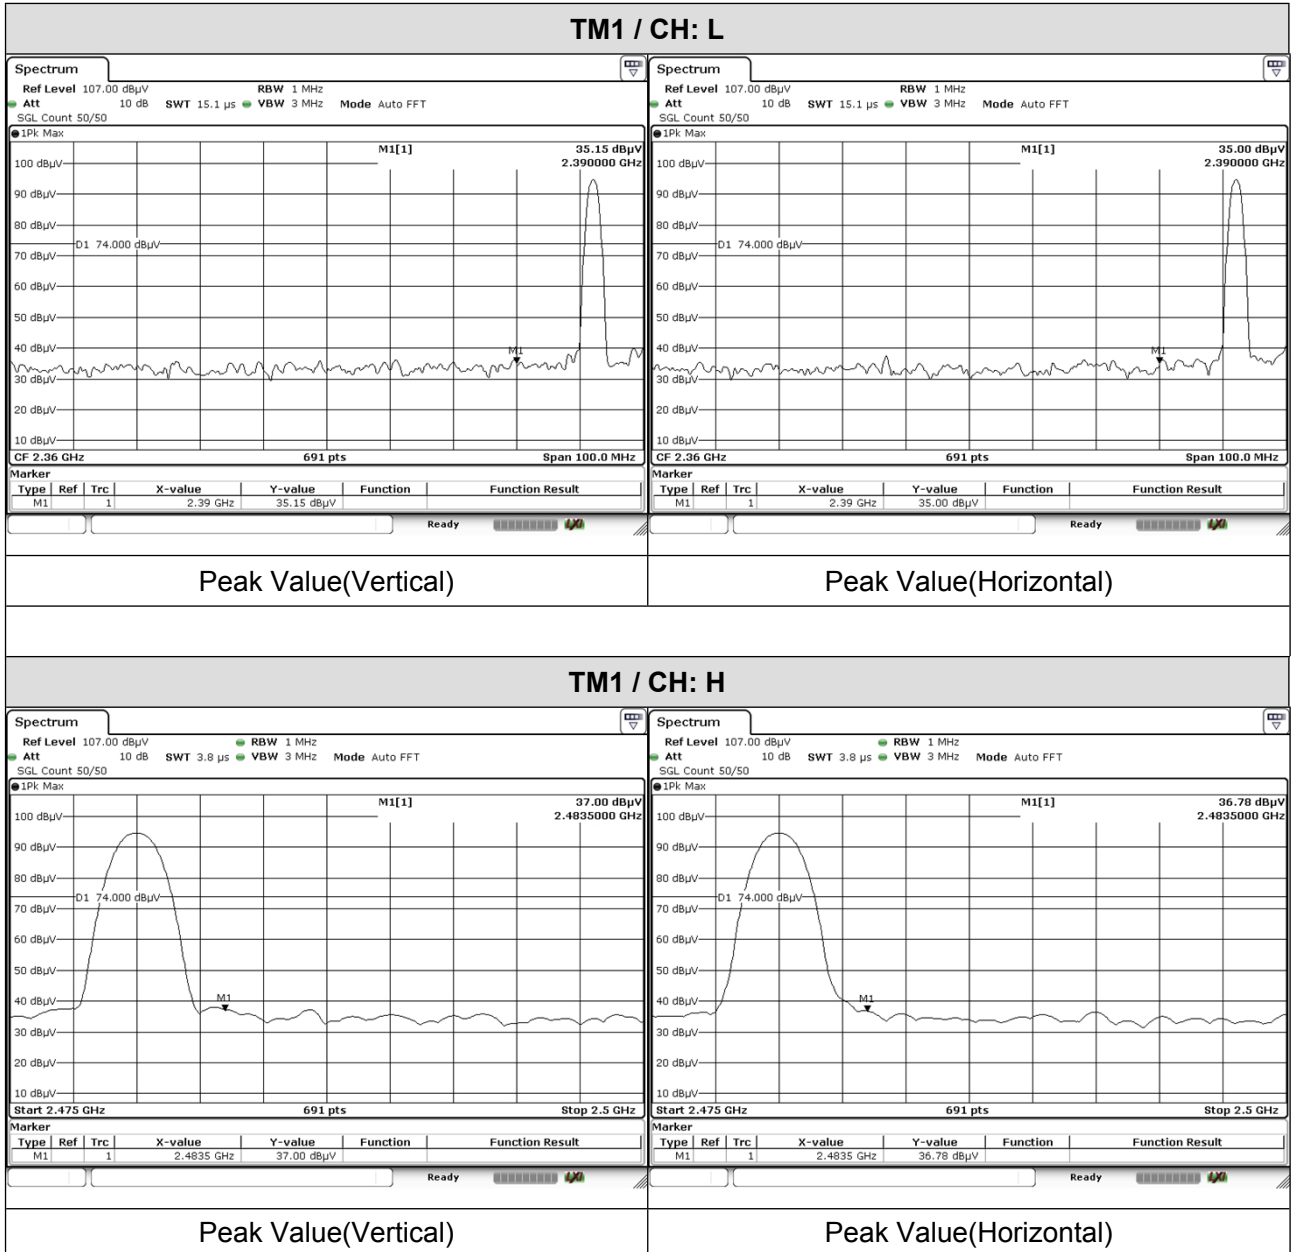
TM1 / CH: L

Spectrum
Ref Level 107.00 dBµV RBW 1 MHz
Att 10 dB SWT 15.1 µs VBW 3 MHz Mode Auto FFT
SGL Count 50/50
1Pk Max
M1[1] 35.15 dBµV
2.390000 GHz
100 dBµV
90 dBµV
80 dBµV
D1 74.000 dBµV
70 dBµV
60 dBµV
50 dBµV
40 dBµV
M1
30 dBµV
20 dBµV
10 dBµV
CF 2.36 GHz 691 pts Span 100.0 MHz
Marker

| Type | Ref | Trc | X-value | Y-value | Function | Function Result |
|---|---|---|---|---|---|---|
| M1 | | 1 | 2.39 GHz | 35.15 dBµV | | |

Ready

Spectrum
Ref Level 107.00 dBµV RBW 1 MHz
Att 10 dB SWT 15.1 µs VBW 3 MHz Mode Auto FFT
SGL Count 50/50
1Pk Max
M1[1] 35.00 dBµV
2.390000 GHz
100 dBµV
90 dBµV
80 dBµV
D1 74.000 dBµV
70 dBµV
60 dBµV
50 dBµV
40 dBµV
M1
30 dBµV
20 dBµV
10 dBµV
CF 2.36 GHz 691 pts Span 100.0 MHz
Marker

| Type | Ref | Trc | X-value | Y-value | Function | Function Result |
|---|---|---|---|---|---|---|
| M1 | | 1 | 2.39 GHz | 35.00 dBµV | | |

Ready

Peak Value(Vertical)

Peak Value(Horizontal)

TM1 / CH: H

Spectrum
Ref Level 107.00 dBµV RBW 1 MHz
Att 10 dB SWT 3.8 µs VBW 3 MHz Mode Auto FFT
SGL Count 50/50
1Pk Max
M1[1] 37.00 dBµV
2.4835000 GHz
100 dBµV
90 dBµV
80 dBµV
D1 74.000 dBµV
70 dBµV
60 dBµV
50 dBµV
40 dBµV
M1
30 dBµV
20 dBµV
10 dBµV
Start 2.475 GHz 691 pts Stop 2.5 GHz
Marker

| Type | Ref | Trc | X-value | Y-value | Function | Function Result |
|---|---|---|---|---|---|---|
| M1 | | 1 | 2.4835 GHz | 37.00 dBµV | | |

Ready

Spectrum
Ref Level 107.00 dBµV RBW 1 MHz
Att 10 dB SWT 3.8 µs VBW 3 MHz Mode Auto FFT
SGL Count 50/50
1Pk Max
M1[1] 36.78 dBµV
2.4835000 GHz
100 dBµV
90 dBµV
80 dBµV
D1 74.000 dBµV
70 dBµV
60 dBµV
50 dBµV
40 dBµV
M1
30 dBµV
20 dBµV
10 dBµV
Start 2.475 GHz 691 pts Stop 2.5 GHz
Marker

| Type | Ref | Trc | X-value | Y-value | Function | Function Result |
|---|---|---|---|---|---|---|
| M1 | | 1 | 2.4835 GHz | 36.78 dBµV | | |

Ready

Peak Value(Vertical)

Peak Value(Horizontal)